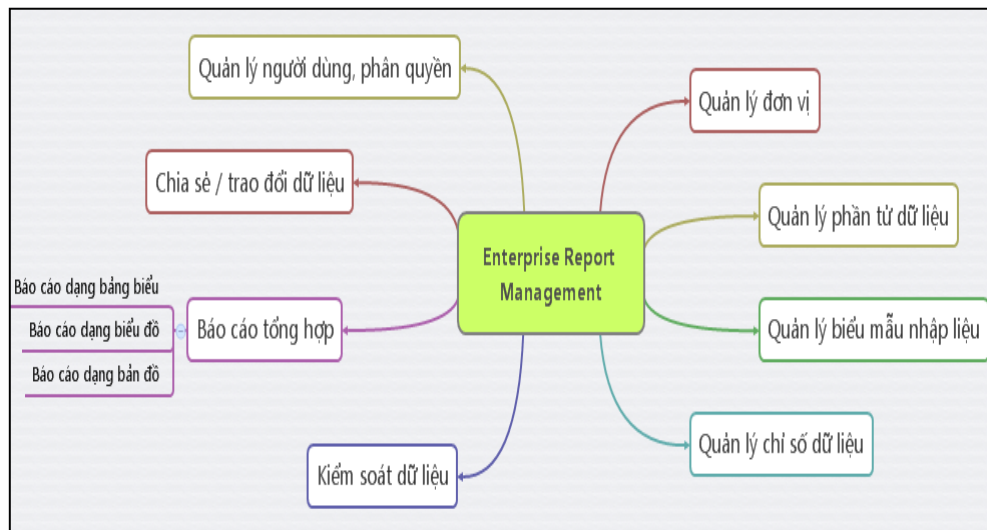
Enterprise Report Management

Quản lý người dùng, phân quyền

Chia sẻ / trao đổi dữ liệu

Báo cáo tổng hợp

Báo cáo dạng bảng biểu

Báo cáo dạng biểu đồ

Báo cáo dạng bản đồ

Kiểm soát dữ liệu

Quản lý đơn vị

Quản lý phần tử dữ liệu

Quản lý biểu mẫu nhập liệu

Quản lý chỉ số dữ liệu